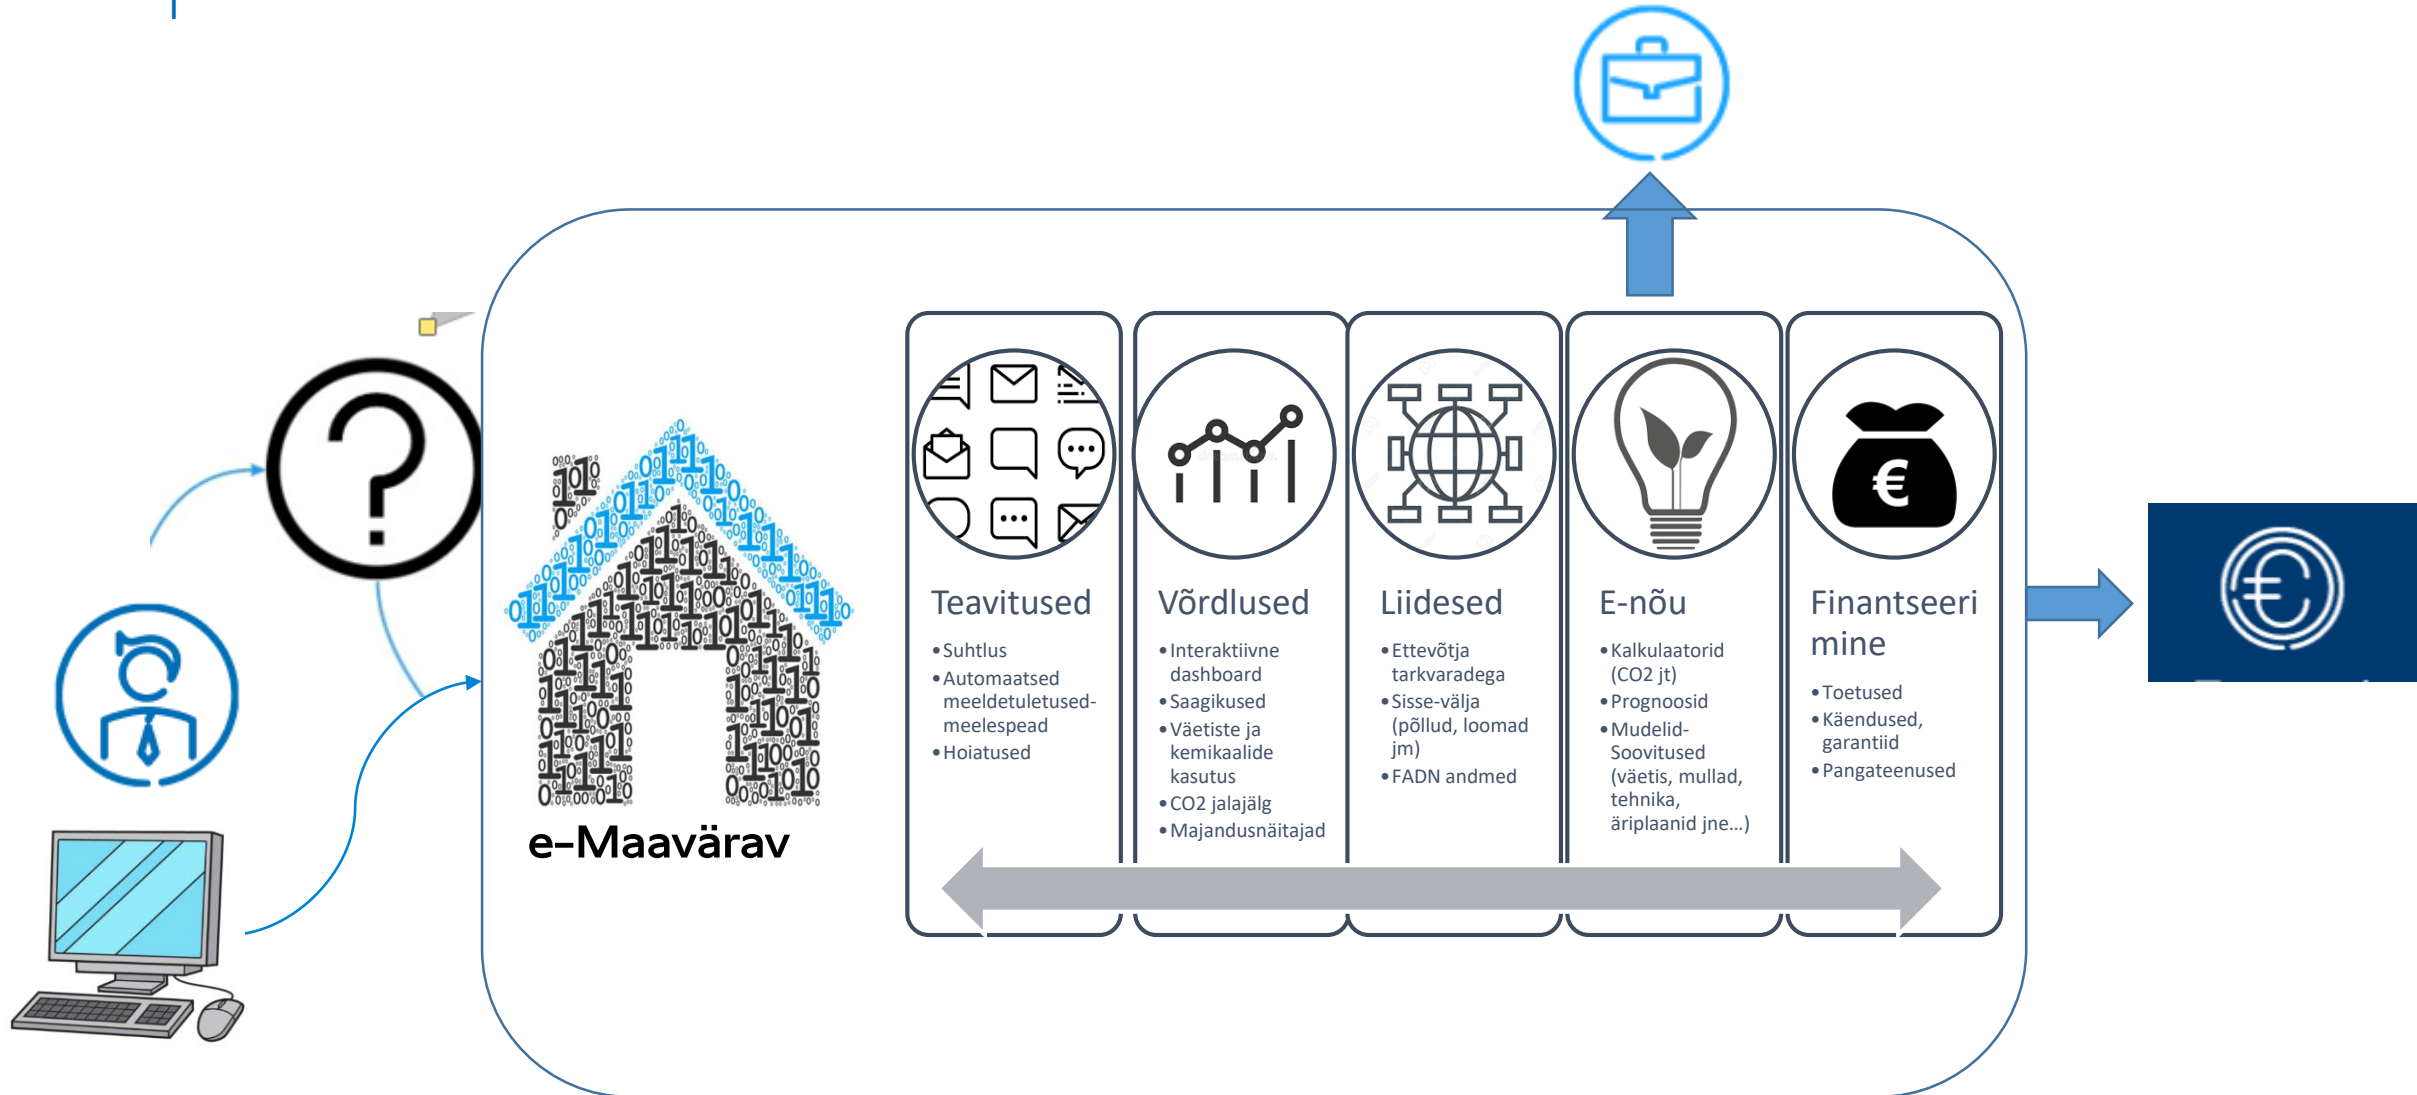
e-Maavärav

Teavitused
- Suhtlus
- Automaatsed meeldetuletused-meelespead
- Hoiatused

Võrdlused
- Interaktiivne dashboard
- Saagikused
- Väetiste ja kemikaalide kasutus
- CO2 jalajälg
- Majandusnäitajad

Liidesed
- Ettevõtja tarkvaradega
- Sisse-välja (põllud, loomad jm)
- FADN andmed

E-nõu
- Kalkulaatorid (CO2 jt)
- Prognoosid
- Mudelid-Soovitused (väetis, mullad, tehnika, äriplaanid jne...)

Finantseerimine
- Toetused
- Käendused, garantiid
- Pangateenused

€